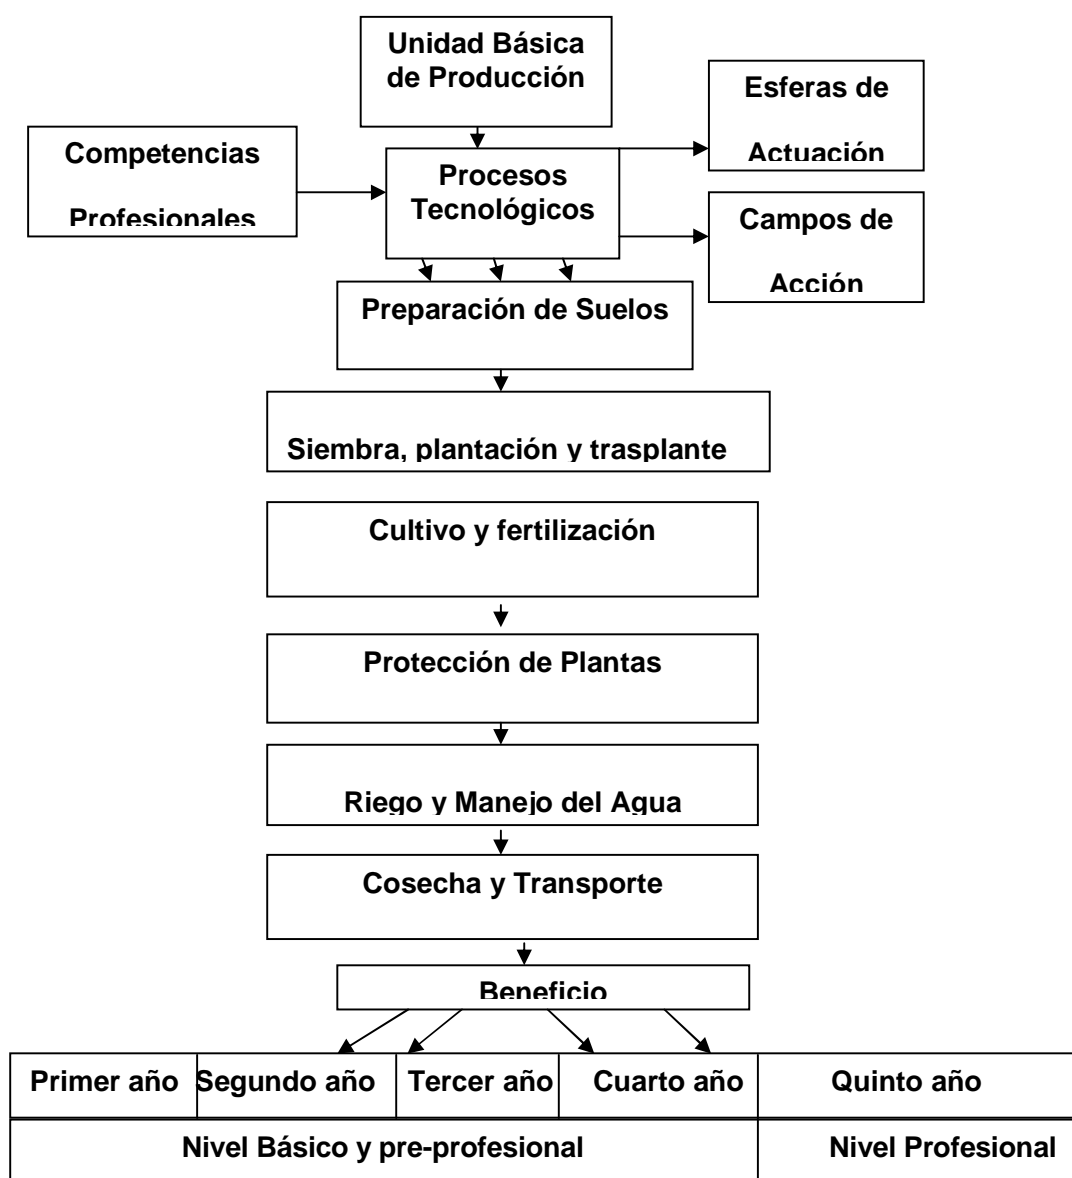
Unidad Básica de Producción

Competencias Profesionales

Procesos Tecnológicos

Esferas de Actuación

Campos de Acción

Preparación de Suelos

Siembra, plantación y trasplante

Cultivo y fertilización

Protección de Plantas

Riego y Manejo del Agua

Cosecha y Transporte

Beneficio

| Primer año | Segundo año | Tercer año | Cuarto año | Quinto año |
|---|---|---|---|---|
| Nivel Básico y pre-profesional | | | | Nivel Profesional |